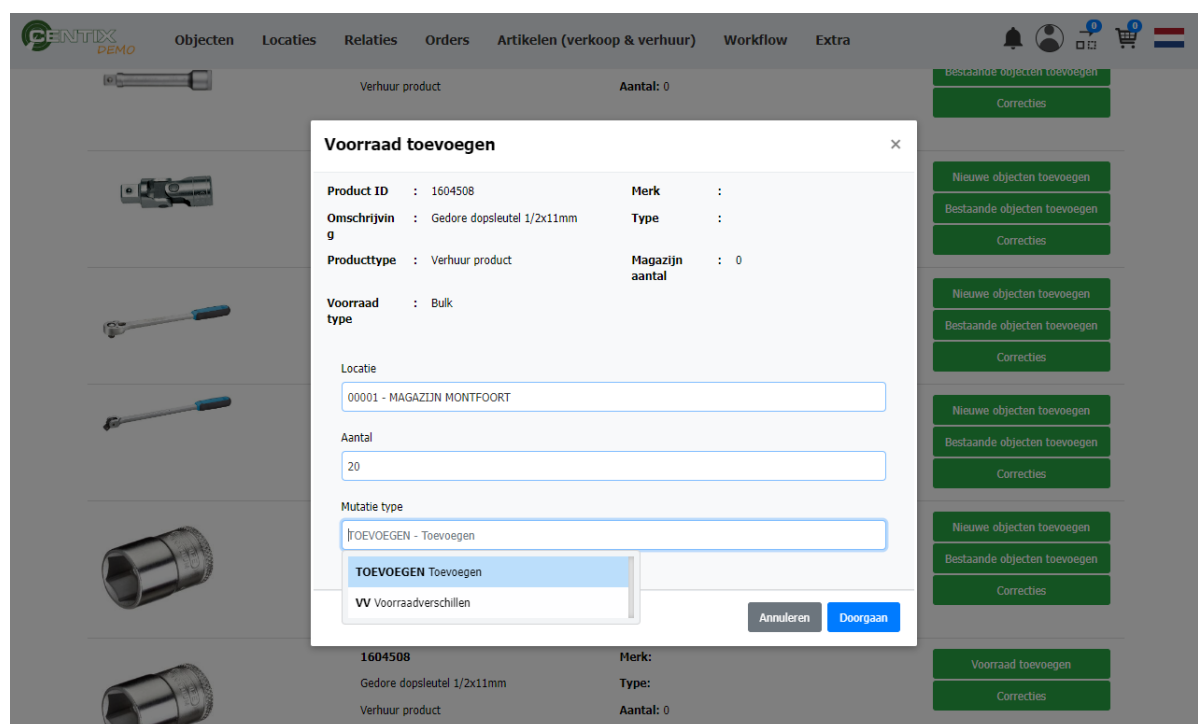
CENTIX DEMO Objecten Locaties Relaties Orders Artikelen (verkoop & verhuur) Workflow Extra

0 0

Verhuur product Aantal: 0

Bestaande objecten toevoegen
Correcties

Voorraad toevoegen ×

Product ID : 1604508
Omschrijving : Gedore dopsleutel 1/2x11mm
Producttype : Verhuur product
Voorraad type : Bulk
Merk :
Type :
Magazijn aantal : 0

Locatie
00001 - MAGAZIJN MONTFOORT

Aantal
20

Mutatie type
TOEVOEGEN - Toevoegen

**TOEVOEGEN** Toevoegen
**VV** Voorraadverschillen

Annuleren Doorgaan

Nieuwe objecten toevoegen
Bestaande objecten toevoegen
Correcties

Nieuwe objecten toevoegen
Bestaande objecten toevoegen
Correcties

Nieuwe objecten toevoegen
Bestaande objecten toevoegen
Correcties

Nieuwe objecten toevoegen
Bestaande objecten toevoegen
Correcties

1604508 Merk:
Gedore dopsleutel 1/2x11mm Type:
Verhuur product Aantal: 0

Voorraad toevoegen
Correcties